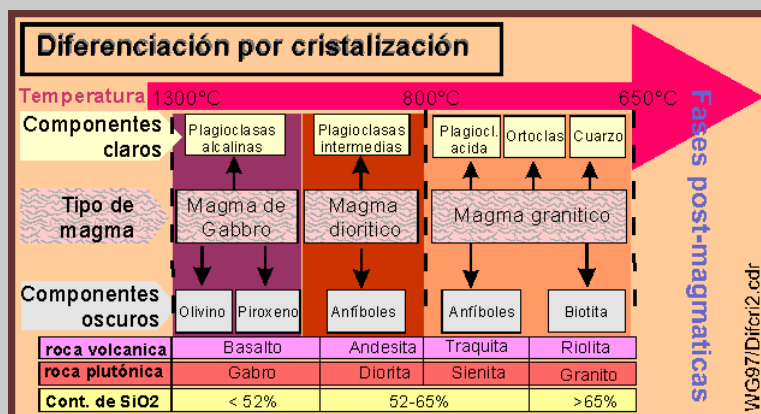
Diferenciación por cristalización

Temperatura 1300°C 800°C 650°C

Fases post-magmaticas

Componentes claros

Plagioclasas alcalinas

Plagioclasas intermedias

Plagiocl. acida

Ortoclas

Cuarzo

Tipo de magma

Magma de Gabbro

Magma dioritico

Magma granitico

Componentes oscuros

Olivino

Piroxeno

Anfíboles

Anfíboles

Biotita

| roca volcanica | Basalto | Andesita | Traquita | Riolita |
|---|---|---|---|---|
| roca plutónica | Gabro | Diorita | Sienita | Granito |
| Cont. de SiO2 | < 52% | 52-65% | | >65% |

WG97/Difcri2.cdr